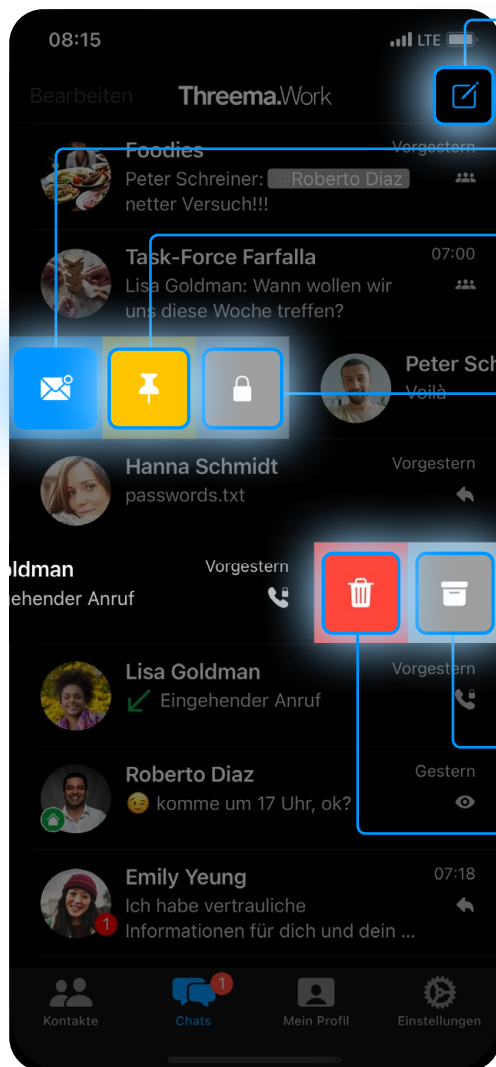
08:15

LTE

Bearbeiten

Threema.Work

Foodies
Vorgestern
Peter Schreiner: @Roberto Diaz netter Versuch!!!

Task-Force Farfalla
07:00
Lisa Goldman: Wann wollen wir uns diese Woche treffen?

Peter Sch
Voilà

Hanna Schmidt
Vorgestern
passwords.txt

ldman
Vorgestern
gehender Anruf

Lisa Goldman
Vorgestern
Eingehender Anruf

Roberto Diaz
Gestern
😉 komme um 17 Uhr, ok?

Emily Yeung
07:18
1
Ich habe vertrauliche Informationen für dich und dein ...

Kontakte

1
Chats

Mein Profil

Einstellungen